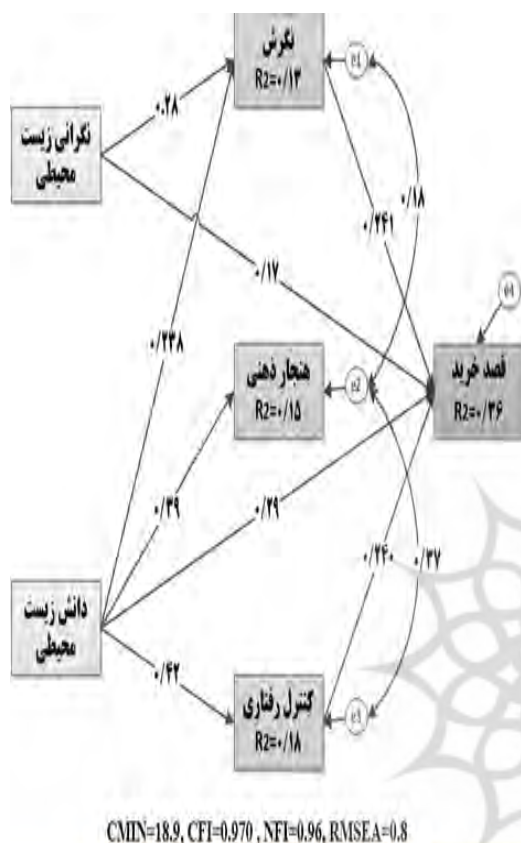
نگرش
R2=۰/۱۳

e1

نگرانی زیست محیطی

۰/۲۸

۰/۱۸

۰/۲۴۱

۰/۱۷

e4

۰/۲۳۸

هنجار ذهنی
R2=۰/۱۵

e2

قصد خرید
R2=۰/۳۶

۰/۳۹

۰/۲۹

۰/۲۴۰

۰/۳۷

دانش زیست محیطی

۰/۴۲

کنترل رفتاری
R2=۰/۱۸

e3

CMIN=18.9, CFI=0.970 , NFI=0.96, RMSEA=0.8